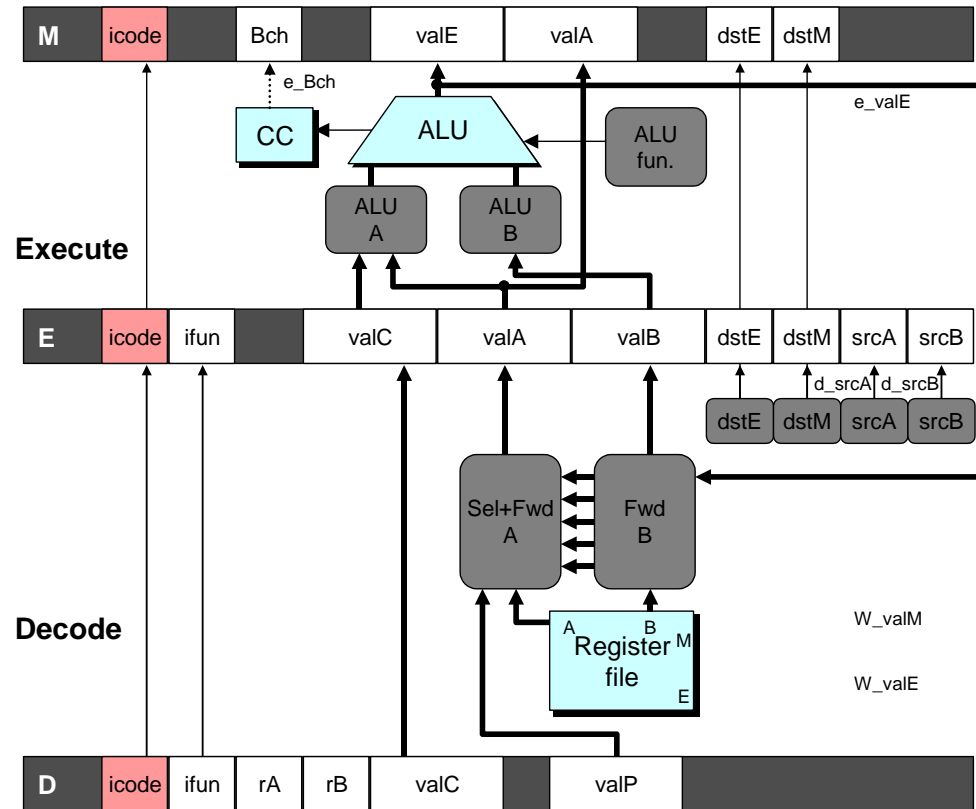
M icode Bch valE valA dstE dstM

e_Bch

CC

ALU

ALU fun.

e_valE

ALU A

ALU B

Execute

E icode ifun valC valA valB dstE dstM srcA srcB

d_srcA d_srcB

dstE dstM srcA srcB

Sel+Fwd A

Fwd B

Decode

A B M
Register file
E

W_valM

W_valE

D icode ifun rA rB valC valP